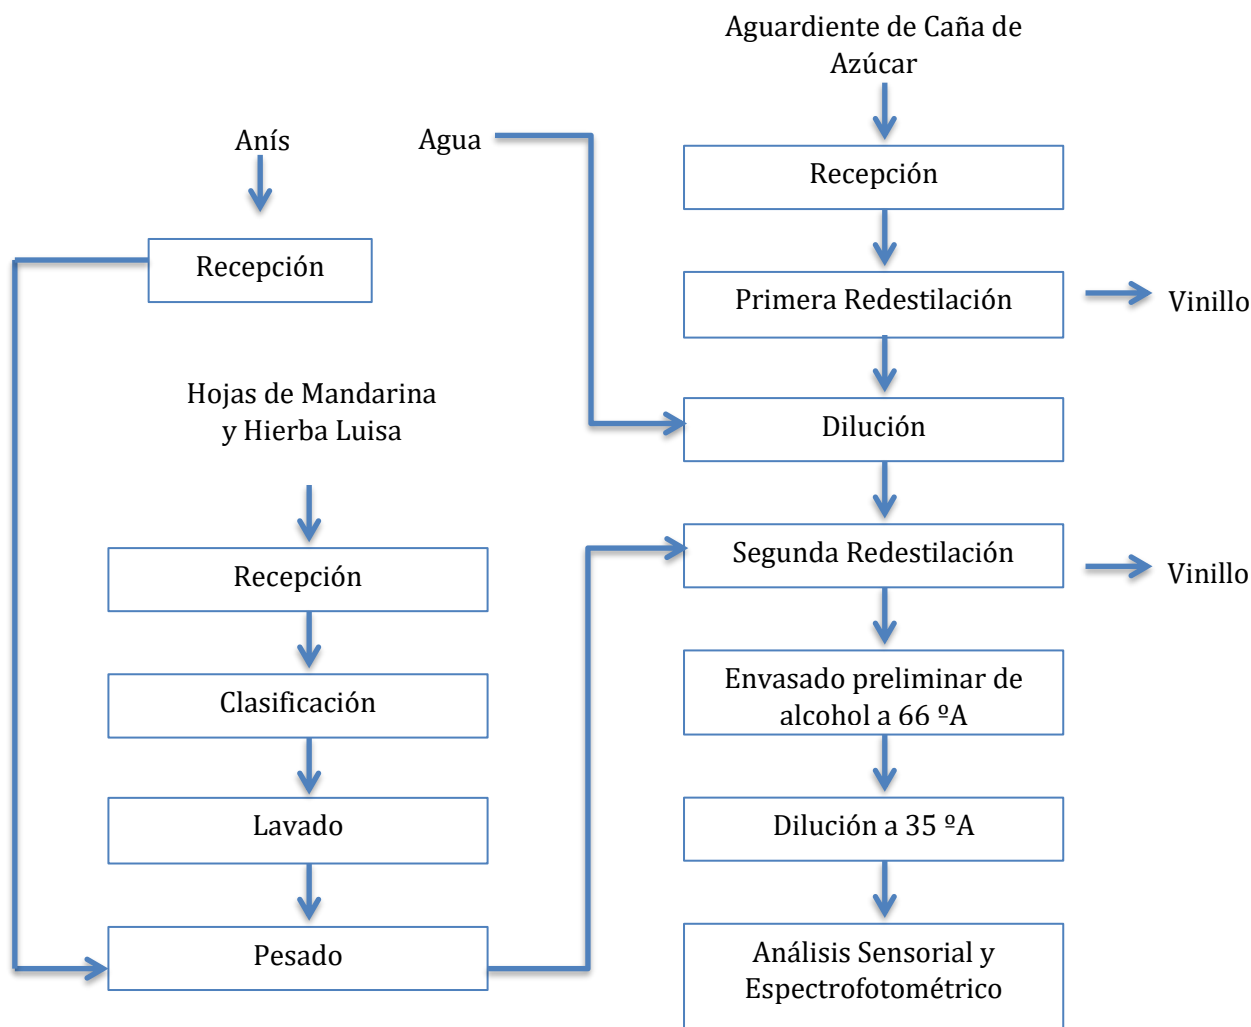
Aguardiente de Caña de Azúcar

Anís

Agua

Recepción

Recepción

Primera Redestilación

Vinillo

Hojas de Mandarina y Hierba Luisa

Dilución

Segunda Redestilación

Vinillo

Recepción

Envasado preliminar de alcohol a 66 ºA

Clasificación

Lavado

Dilución a 35 ºA

Pesado

Análisis Sensorial y Espectrofotométrico